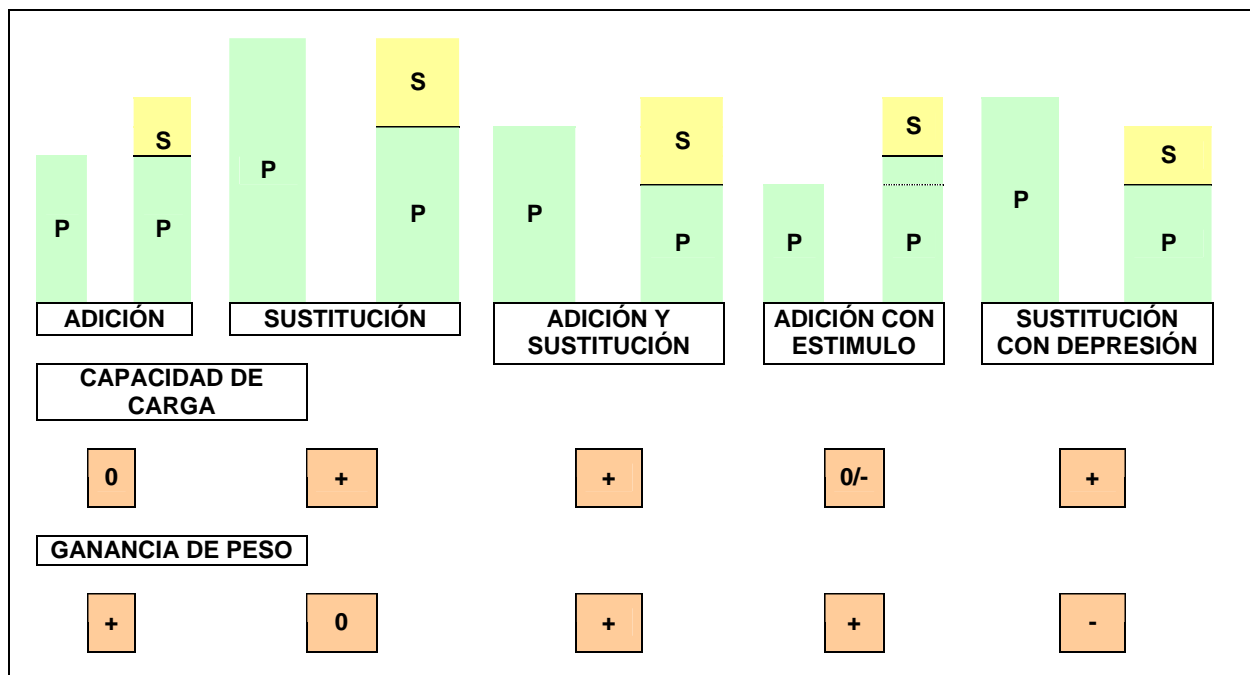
P

S

P

ADICIÓN

P

S

P

SUSTITUCIÓN

P

S

P

ADICIÓN Y SUSTITUCIÓN

P

S

P

ADICIÓN CON ESTIMULO

P

S

P

SUSTITUCIÓN CON DEPRESIÓN

CAPACIDAD DE CARGA

0

+

+

0/-

+

GANANCIA DE PESO

+

0

+

+

-